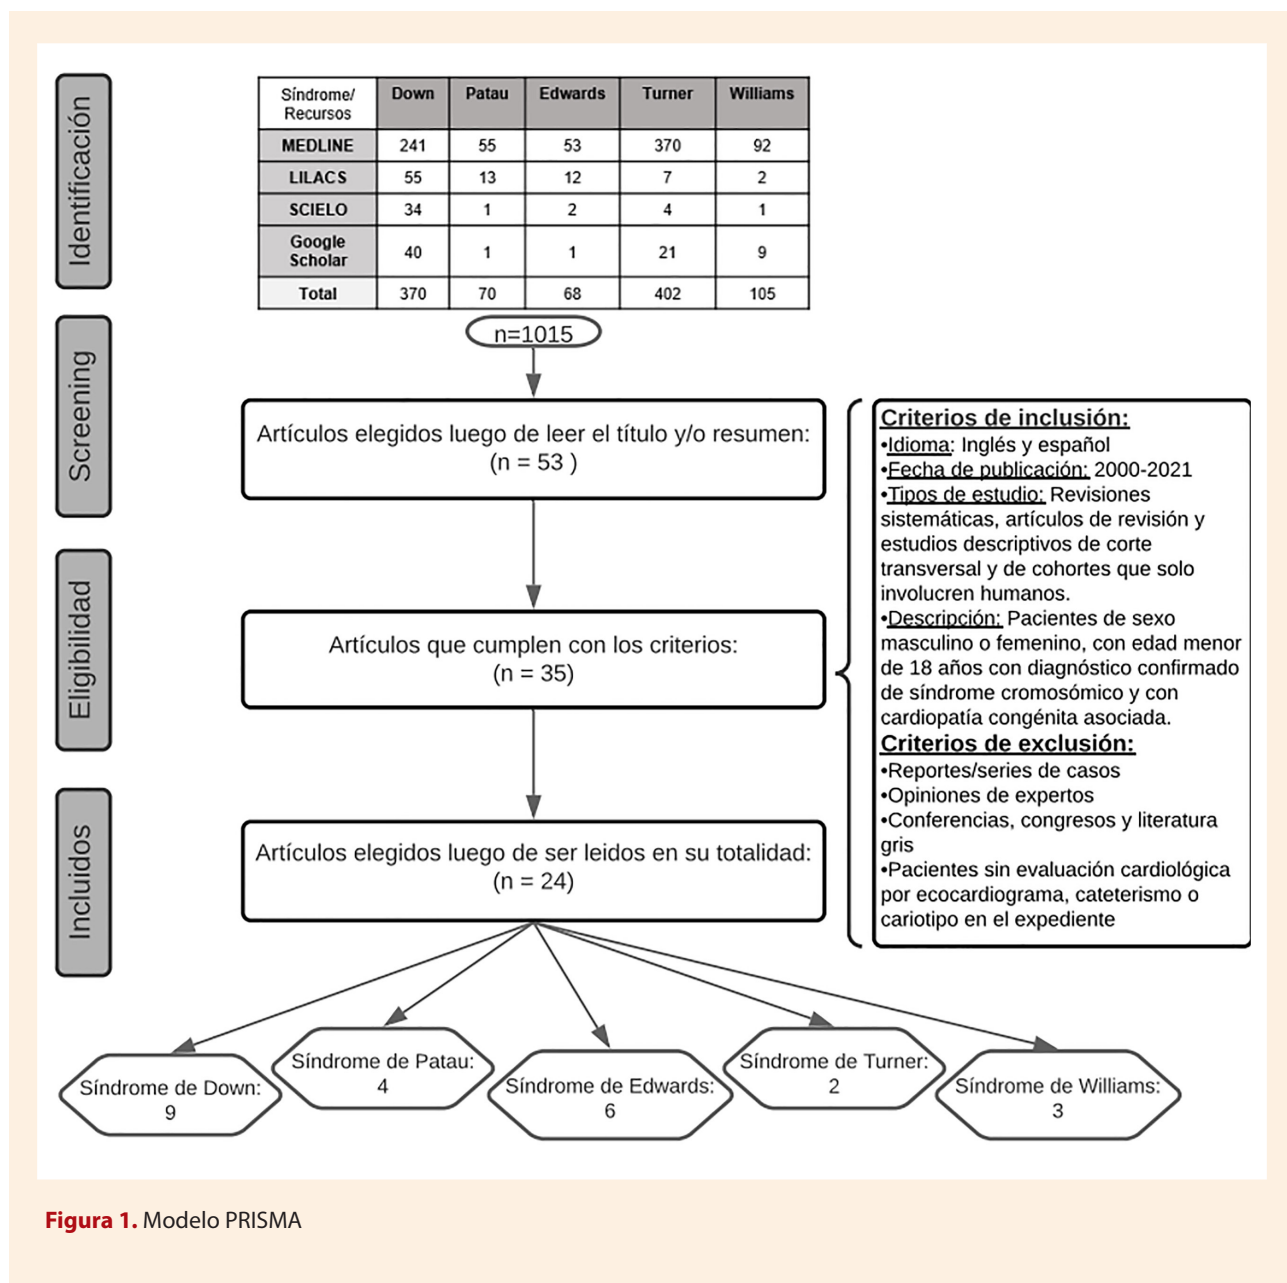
Identificación

| Síndrome/ Recursos | Down | Patau | Edwards | Turner | Williams |
|---|---|---|---|---|---|
| MEDLINE | 241 | 55 | 53 | 370 | 92 |
| LILACS | 55 | 13 | 12 | 7 | 2 |
| SCIELO | 34 | 1 | 2 | 4 | 1 |
| Google Scholar | 40 | 1 | 1 | 21 | 9 |
| Total | 370 | 70 | 68 | 402 | 105 |

n=1015

Screening

Artículos elegidos luego de leer el título y/o resumen: (n = 53 )

Eligibilidad

Artículos que cumplen con los criterios: (n = 35)

Incluidos

Artículos elegidos luego de ser leidos en su totalidad: (n = 24)

Criterios de inclusión:
•Idioma: Inglés y español
•Fecha de publicación: 2000-2021
•Tipos de estudio: Revisiones sistemáticas, artículos de revisión y estudios descriptivos de corte transversal y de cohortes que solo involucren humanos.
•Descripción: Pacientes de sexo masculino o femenino, con edad menor de 18 años con diagnóstico confirmado de síndrome cromosómico y con cardiopatía congénita asociada.
Criterios de exclusión:
•Reportes/series de casos
•Opiniones de expertos
•Conferencias, congresos y literatura gris
•Pacientes sin evaluación cardiológica por ecocardiograma, cateterismo o cariotipo en el expediente

Síndrome de Down: 9

Síndrome de Patau: 4

Síndrome de Edwards: 6

Síndrome de Turner: 2

Síndrome de Williams: 3

Figura 1. Modelo PRISMA